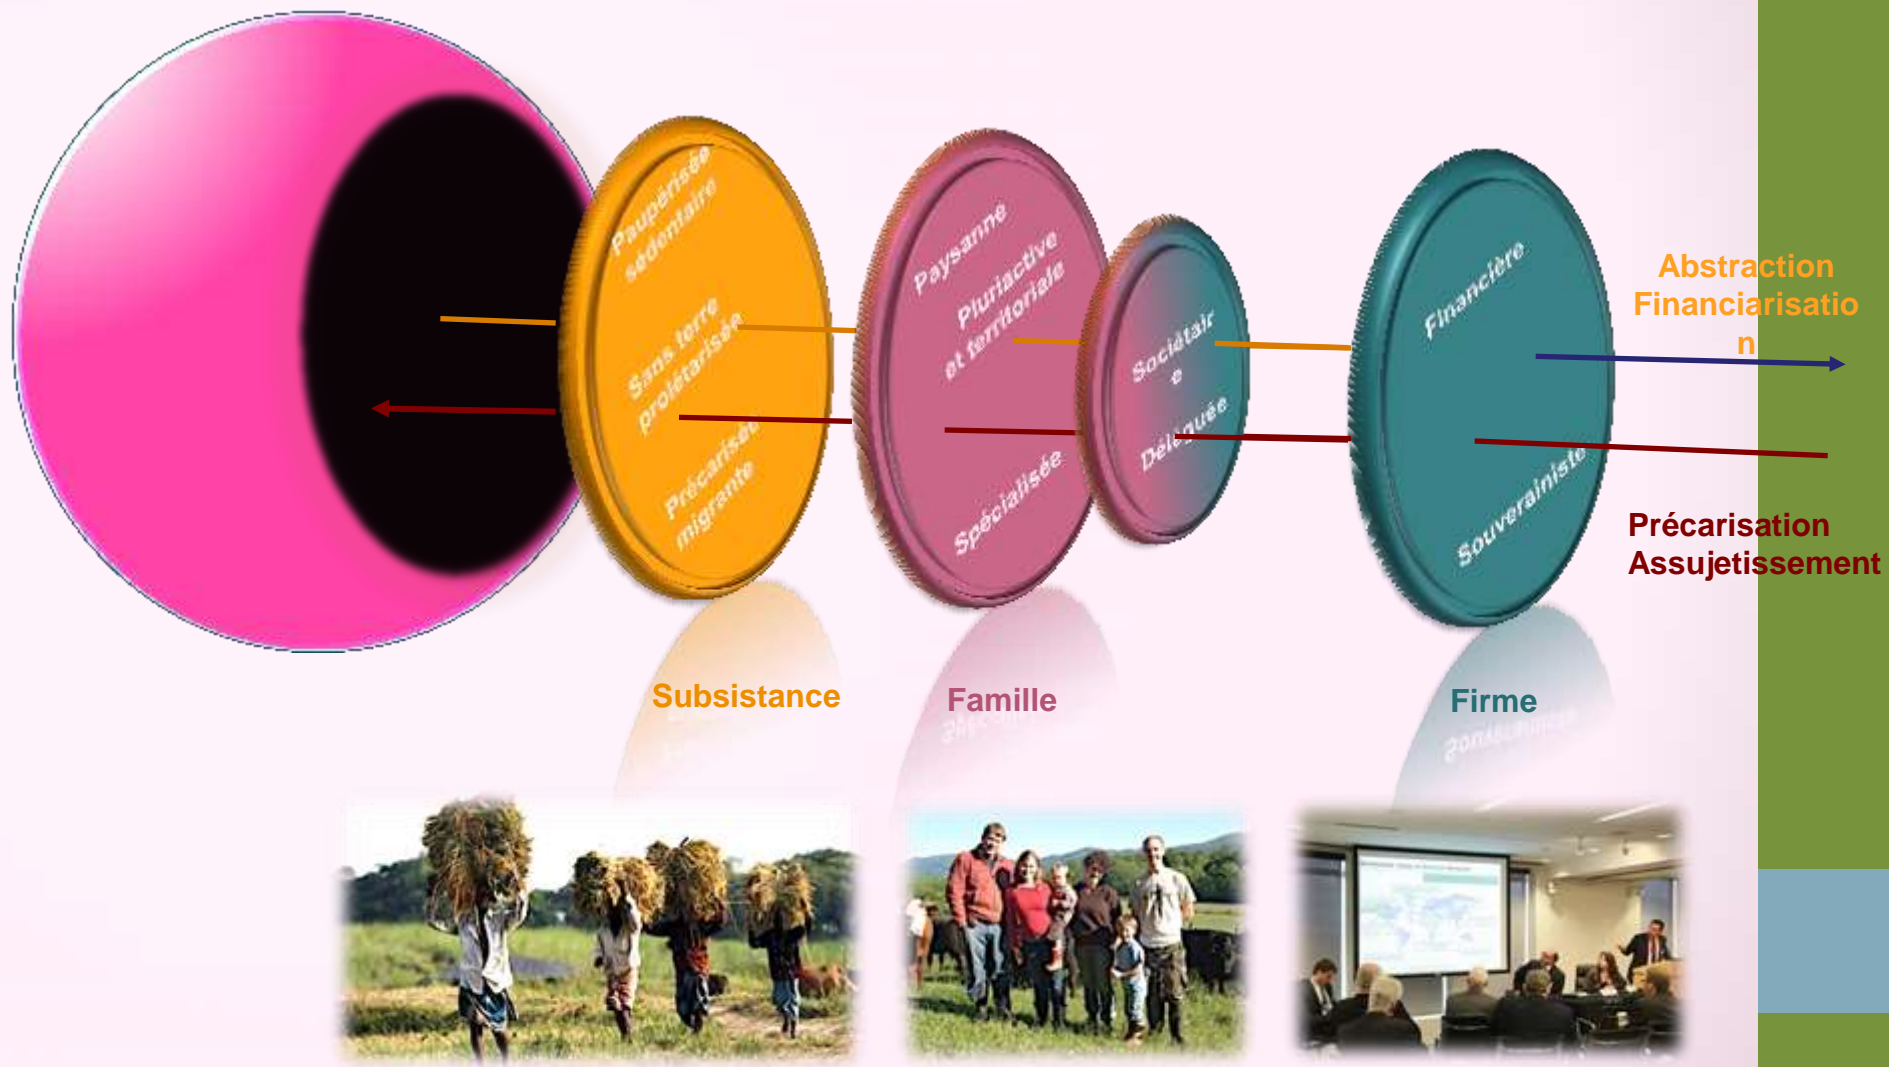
Paupérisée sédentaire

Sans terre prolétarisée

Précarisée migrante

Paysanne

Pluriactive et territoriale

Spécialisée

Sociétair e

Délocalisée

Financière

Souverainiste

Abstraction Financiarisatio n

Précarisation Assujetissement

Subsistance

Famille

Firme